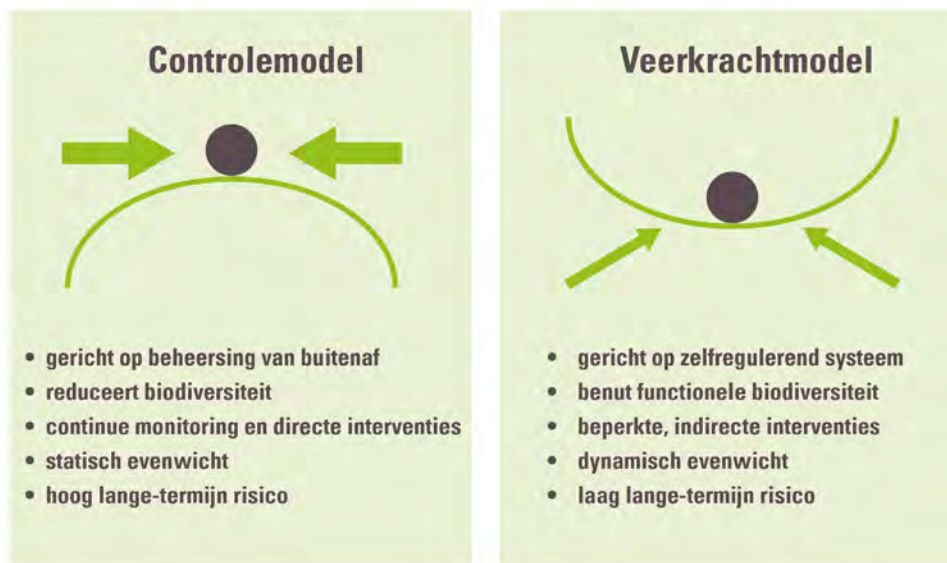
Controlemodel

- gericht op beheersing van buitenaf
- reduceert biodiversiteit
- continue monitoring en directe interventies
- statisch evenwicht
- hoog lange-termijn risico

Veerkrachtmodel

- gericht op zelfregulerend systeem
- benut functionele biodiversiteit
- beperkte, indirecte interventies
- dynamisch evenwicht
- laag lange-termijn risico